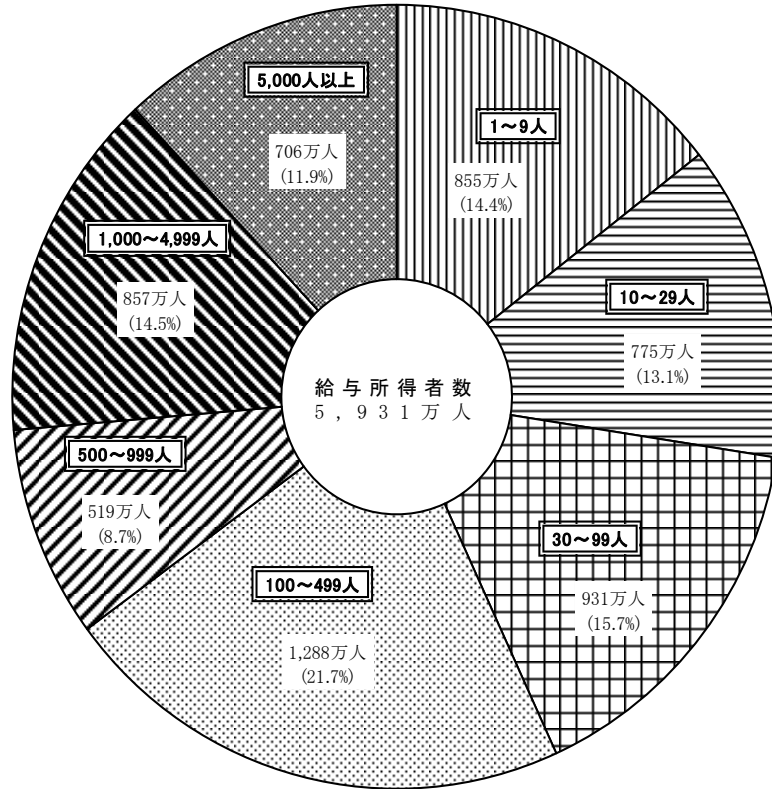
5,000人以上
706万人
(11.9%)

1～9人
855万人
(14.4%)

10～29人
775万人
(13.1%)

30～99人
931万人
(15.7%)

100～499人
1,288万人
(21.7%)

500～999人
519万人
(8.7%)

1,000～4,999人
857万人
(14.5%)

給与所得者数
5,931万人